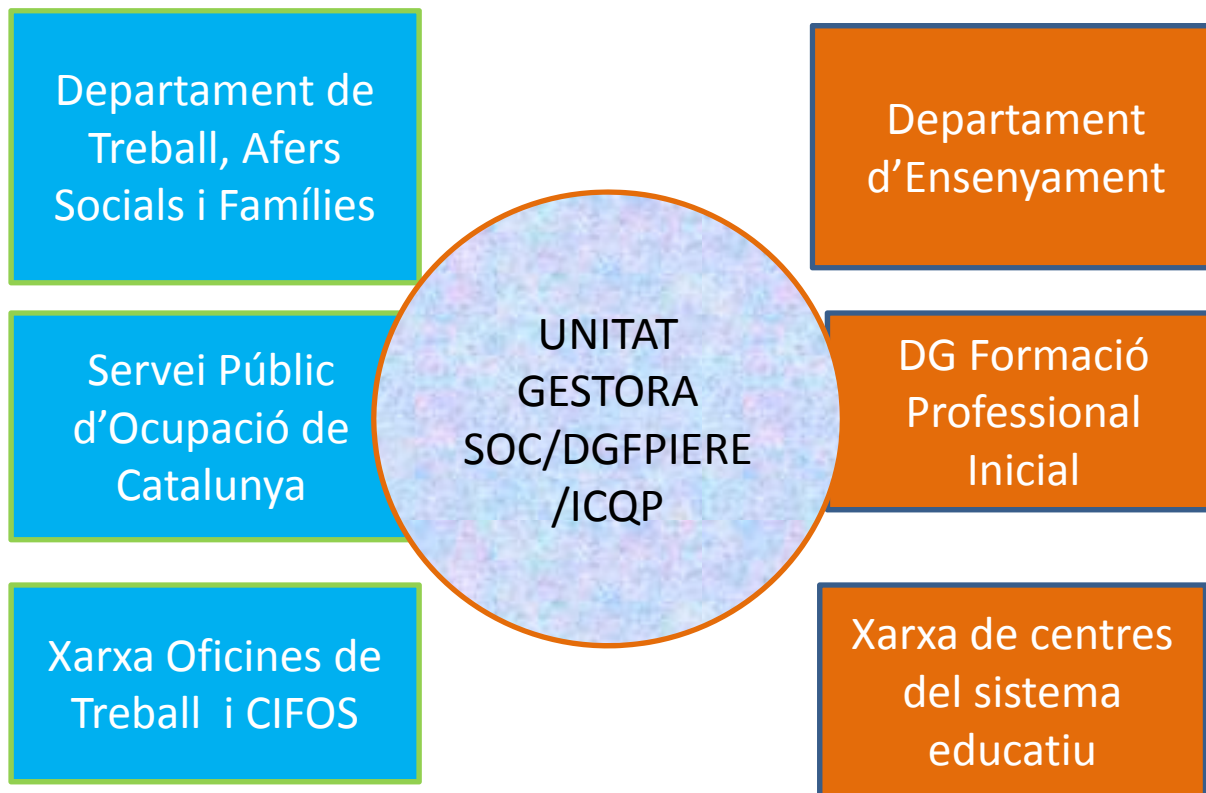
Departament de Treball, Afers Socials i Famílies

Servei Públic d'Ocupació de Catalunya

Xarxa Oficines de Treball i CIFOS

UNITAT GESTORA SOC/DGFPIERE /ICQP

Departament d'Ensenyament

DG Formació Professional Inicial

Xarxa de centres del sistema educatiu